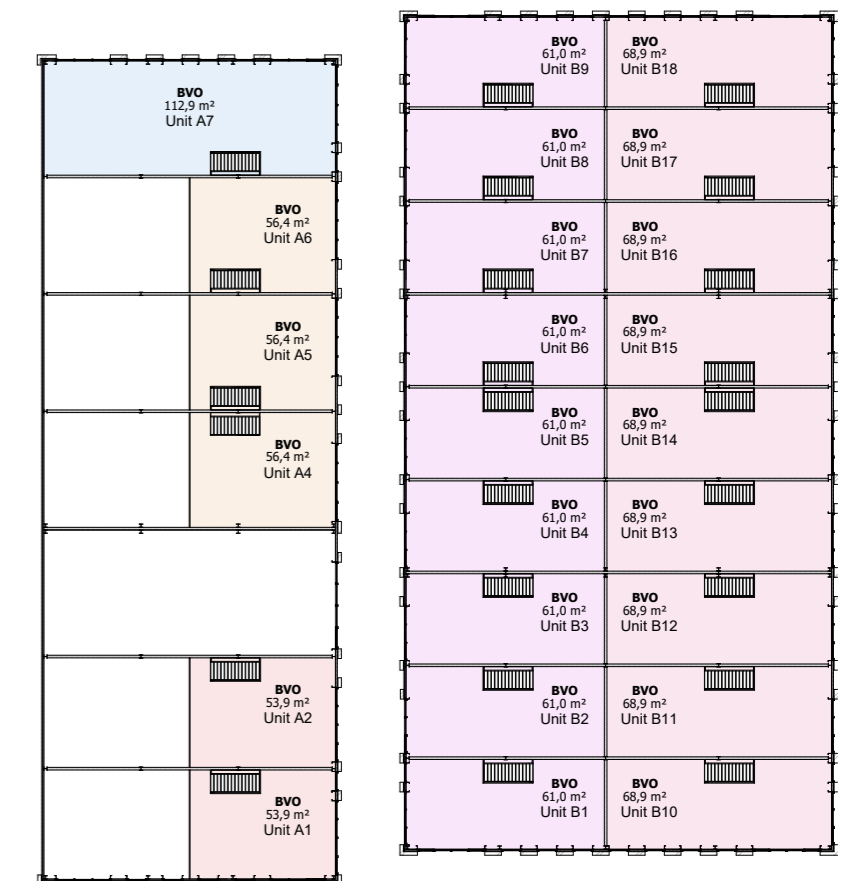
BVO
112,9 m²
Unit A7

BVO
56,4 m²
Unit A6

BVO
56,4 m²
Unit A5

BVO
56,4 m²
Unit A4

BVO
53,9 m²
Unit A2

BVO
53,9 m²
Unit A1

BVO
61,0 m²
Unit B9

BVO
68,9 m²
Unit B18

BVO
61,0 m²
Unit B8

BVO
68,9 m²
Unit B17

BVO
61,0 m²
Unit B7

BVO
68,9 m²
Unit B16

BVO
61,0 m²
Unit B6

BVO
68,9 m²
Unit B15

BVO
61,0 m²
Unit B5

BVO
68,9 m²
Unit B14

BVO
61,0 m²
Unit B4

BVO
68,9 m²
Unit B13

BVO
61,0 m²
Unit B3

BVO
68,9 m²
Unit B12

BVO
61,0 m²
Unit B2

BVO
68,9 m²
Unit B11

BVO
61,0 m²
Unit B1

BVO
68,9 m²
Unit B10